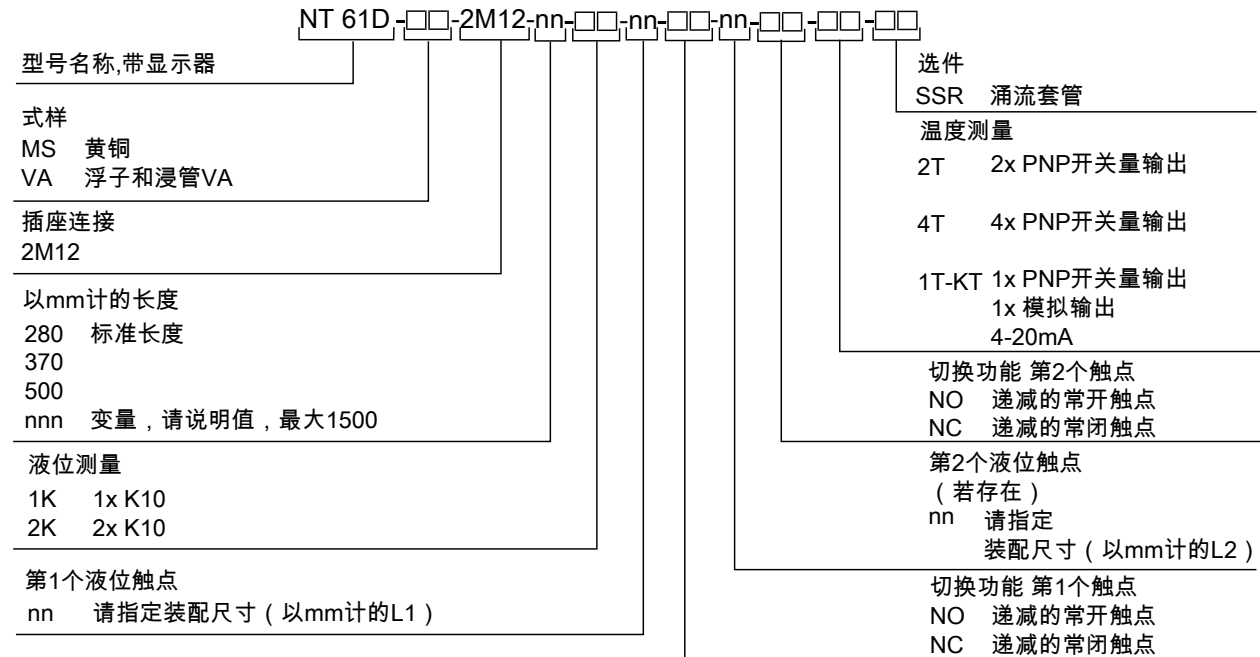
NT 61D-□□-2M12-nn-□□-nn-□□-nn-□□-□□-□□

型号名称,带显示器

式样
MS 黄铜
VA 浮子和浸管VA

插座连接
2M12

以mm计的长度
280 标准长度
370
500
nnn 变量，请说明值，最大1500

液位测量
1K 1x K10
2K 2x K10

第1个液位触点
nn 请指定装配尺寸（以mm计的L1）

选件
SSR 涌流套管

温度测量
2T 2x PNP开关量输出
4T 4x PNP开关量输出
1T-KT 1x PNP开关量输出
1x 模拟输出
4-20mA

切换功能 第2个触点
NO 递减的常开触点
NC 递减的常闭触点

第2个液位触点
（若存在）
nn 请指定
装配尺寸（以mm计的L2）

切换功能 第1个触点
NO 递减的常开触点
NC 递减的常闭触点